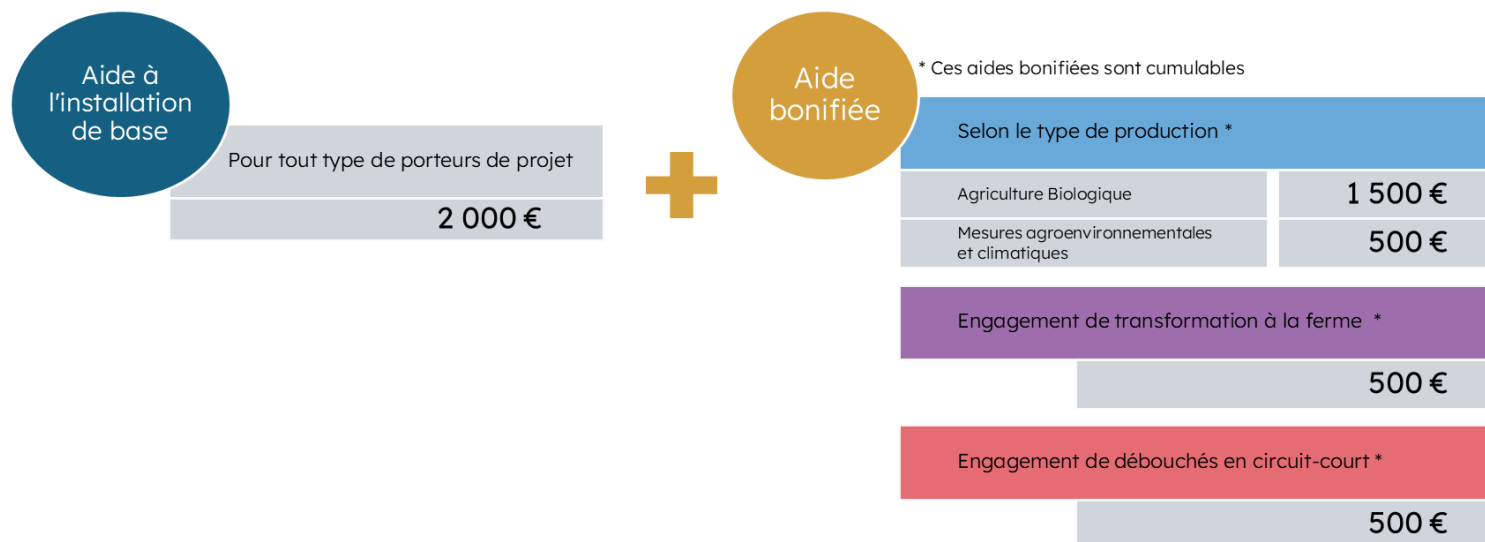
Aide à l'installation de base

Pour tout type de porteurs de projet

2 000 €

Aide bonifiée

* Ces aides bonifiées sont cumulables

Selon le type de production *

| Agriculture Biologique | 1 500 € |
|---|---|
| Mesures agroenvironnementales et climatiques | 500 € |

Engagement de transformation à la ferme *

500 €

Engagement de débouchés en circuit-court *

500 €